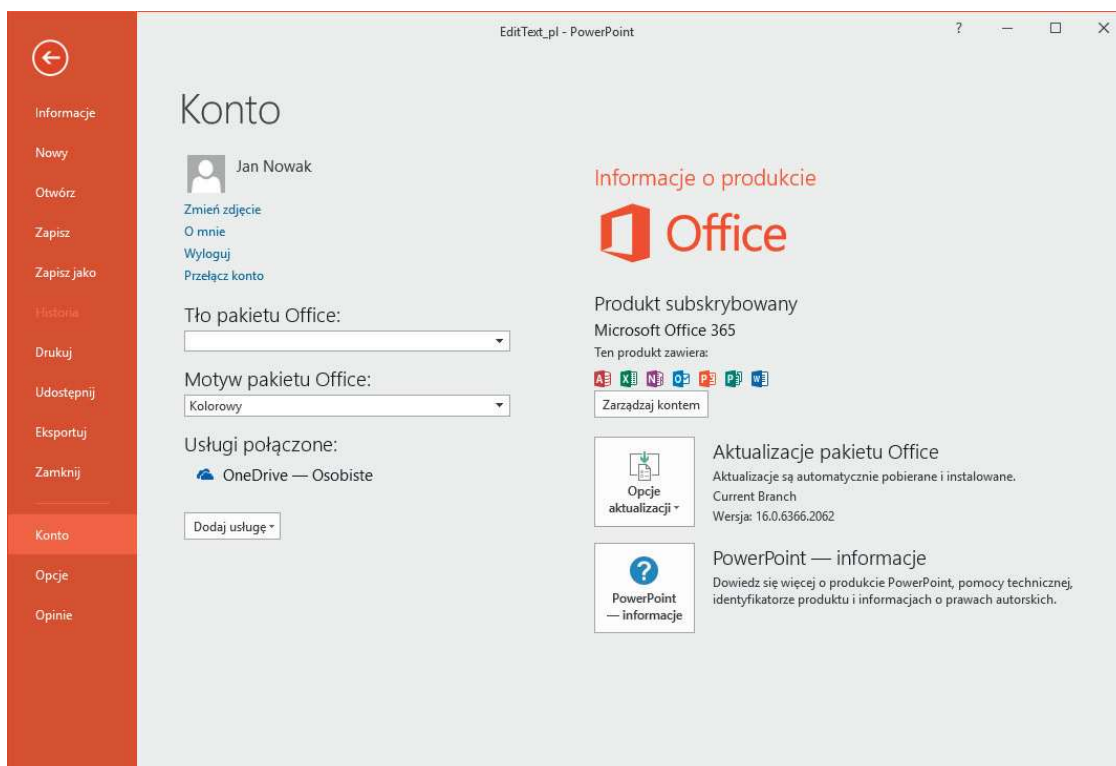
EditText_pl - PowerPoint

?

Informacje
Nowy
Otwórz
Zapisz
Zapisz jako
Historia
Drukuj
Udostępnij
Eksportuj
Zamknij
Konto
Opcje
Opinie

Konto

Jan Nowak

Zmień zdjęcie
O mnie
Wyloguj
Przełącz konto

Tło pakietu Office:

Motyw pakietu Office:
Kolorowy

Usługi połączone:
OneDrive — Osobiste

Dodaj usługę

Informacje o produkcie

Office

Produkt subskrybowany
Microsoft Office 365
Ten produkt zawiera:

Zarządzaj kontem

Opcje aktualizacji

Aktualizacje pakietu Office
Aktualizacje są automatycznie pobierane i instalowane.
Current Branch
Wersja: 16.0.6366.2062

PowerPoint — informacje

PowerPoint — informacje
Dowiedz się więcej o produkcie PowerPoint, pomocy technicznej, identyfikatorze produktu i informacjach o prawach autorskich.